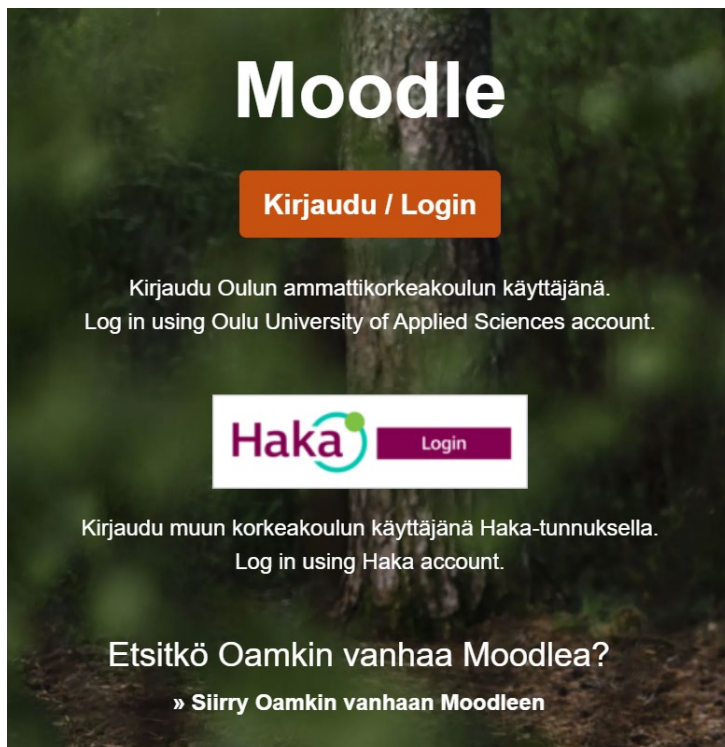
Moodle

Kirjaudu / Login

Kirjaudu Oulun ammattikorkeakoulun käyttäjänä.
Log in using Oulu University of Applied Sciences account.

Haka Login

Kirjaudu muun korkeakoulun käyttäjänä Haka-tunnuksella.
Log in using Haka account.

Etsitkö Oamkin vanhaa Moodlea?

» Siirry Oamkin vanhaan Moodleen